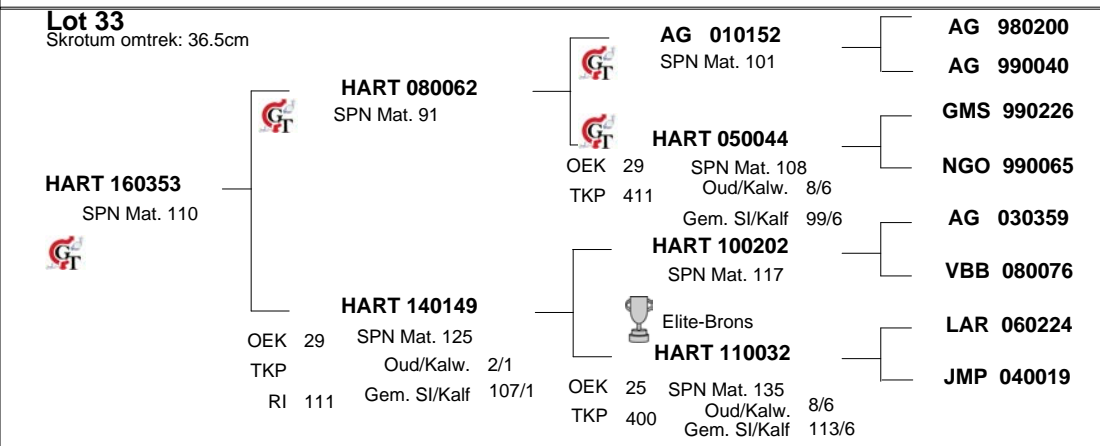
Lot 33
Skrotum omtrek: 36.5cm

HART 160353
SPN Mat. 110

HART 080062
SPN Mat. 91

HART 140149
OEK 29
TKP
RI 111
SPN Mat. 125
Oud/Kalw. 2/1
Gem. SI/Kalf 107/1

AG 010152
SPN Mat. 101

HART 050044
OEK 29
TKP 411
SPN Mat. 108
Oud/Kalw. 8/6
Gem. SI/Kalf 99/6

HART 100202
SPN Mat. 117

Elite-Brons
HART 110032
OEK 25
TKP 400
SPN Mat. 135
Oud/Kalw. 8/6
Gem. SI/Kalf 113/6

AG 980200
AG 990040
GMS 990226
NGO 990065
AG 030359
VBB 080076
LAR 060224
JMP 040019